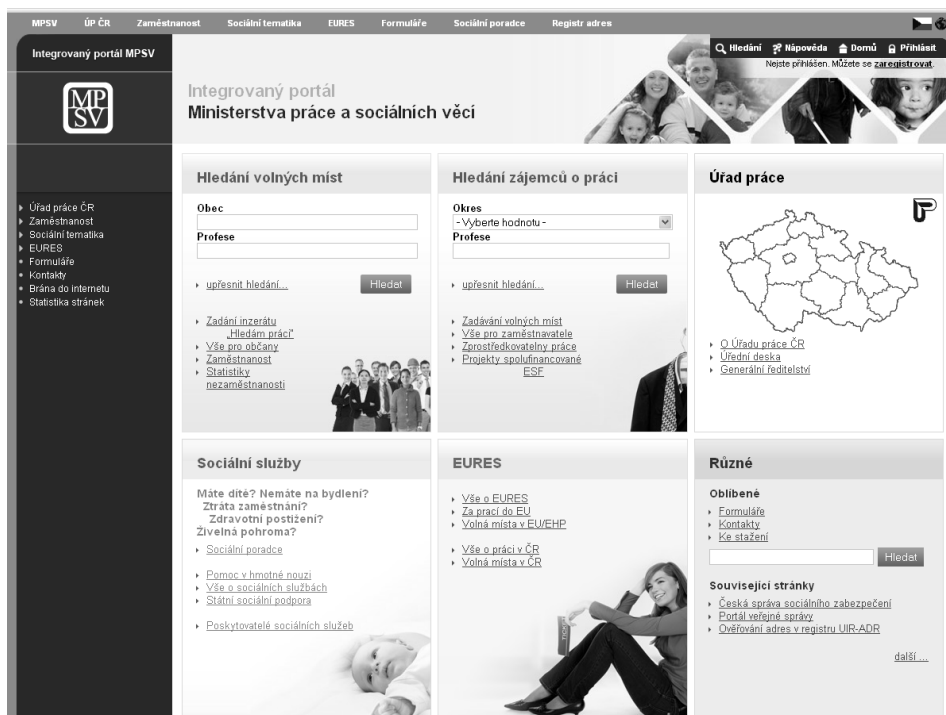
MPSV ÚP ČR Zaměstnanost Sociální tematika EURES Formuláře Sociální poradce Registr adres

Integrovaný portál MPSV

Hledání Nápověda Domů Přihlásit
Nejste přihlášen. Můžete se zaregistrovat.

MP SV

Integrovaný portál
Ministerstva práce a sociálních věcí

Úřad práce ČR
Zaměstnanost
Sociální tematika
EURES
Formuláře
Kontakty
Brána do internetu
Statistika stránek

Hledání volných míst

Obec

Profese

upřesnit hledání...

Hledat

Zadání inzerátu „Hledám práci"
Vše pro občany
Zaměstnanost
Statistiky nezaměstnanosti

Hledání zájemců o práci

Okres
- Vyberte hodnotu -
Profese

upřesnit hledání...

Hledat

Zadávání volných míst
Vše pro zaměstnavatele
Zprostředkovatelny práce
Projekty spolufinancované ESF

Úřad práce

O Úřadu práce ČR
Úřední deska
Generální ředitelství

Sociální služby

Máte dítě? Nemáte na bydlení?
Ztráta zaměstnání?
Zdravotní postižení?
Živelná pohroma?

Sociální poradce

Pomoc v hmotné nouzi
Vše o sociálních službách
Státní sociální podpora

Poskytovatelé sociálních služeb

EURES

Vše o EURES
Za prací do EU
Volná místa v EU/EHP

Vše o práci v ČR
Volná místa v ČR

Různé

Oblíbené
Formuláře
Kontakty
Ke stažení

Hledat

Související stránky
Česká správa sociálního zabezpečení
Portál veřejné správy
Ověřování adres v registru UIR-ADR

další ...